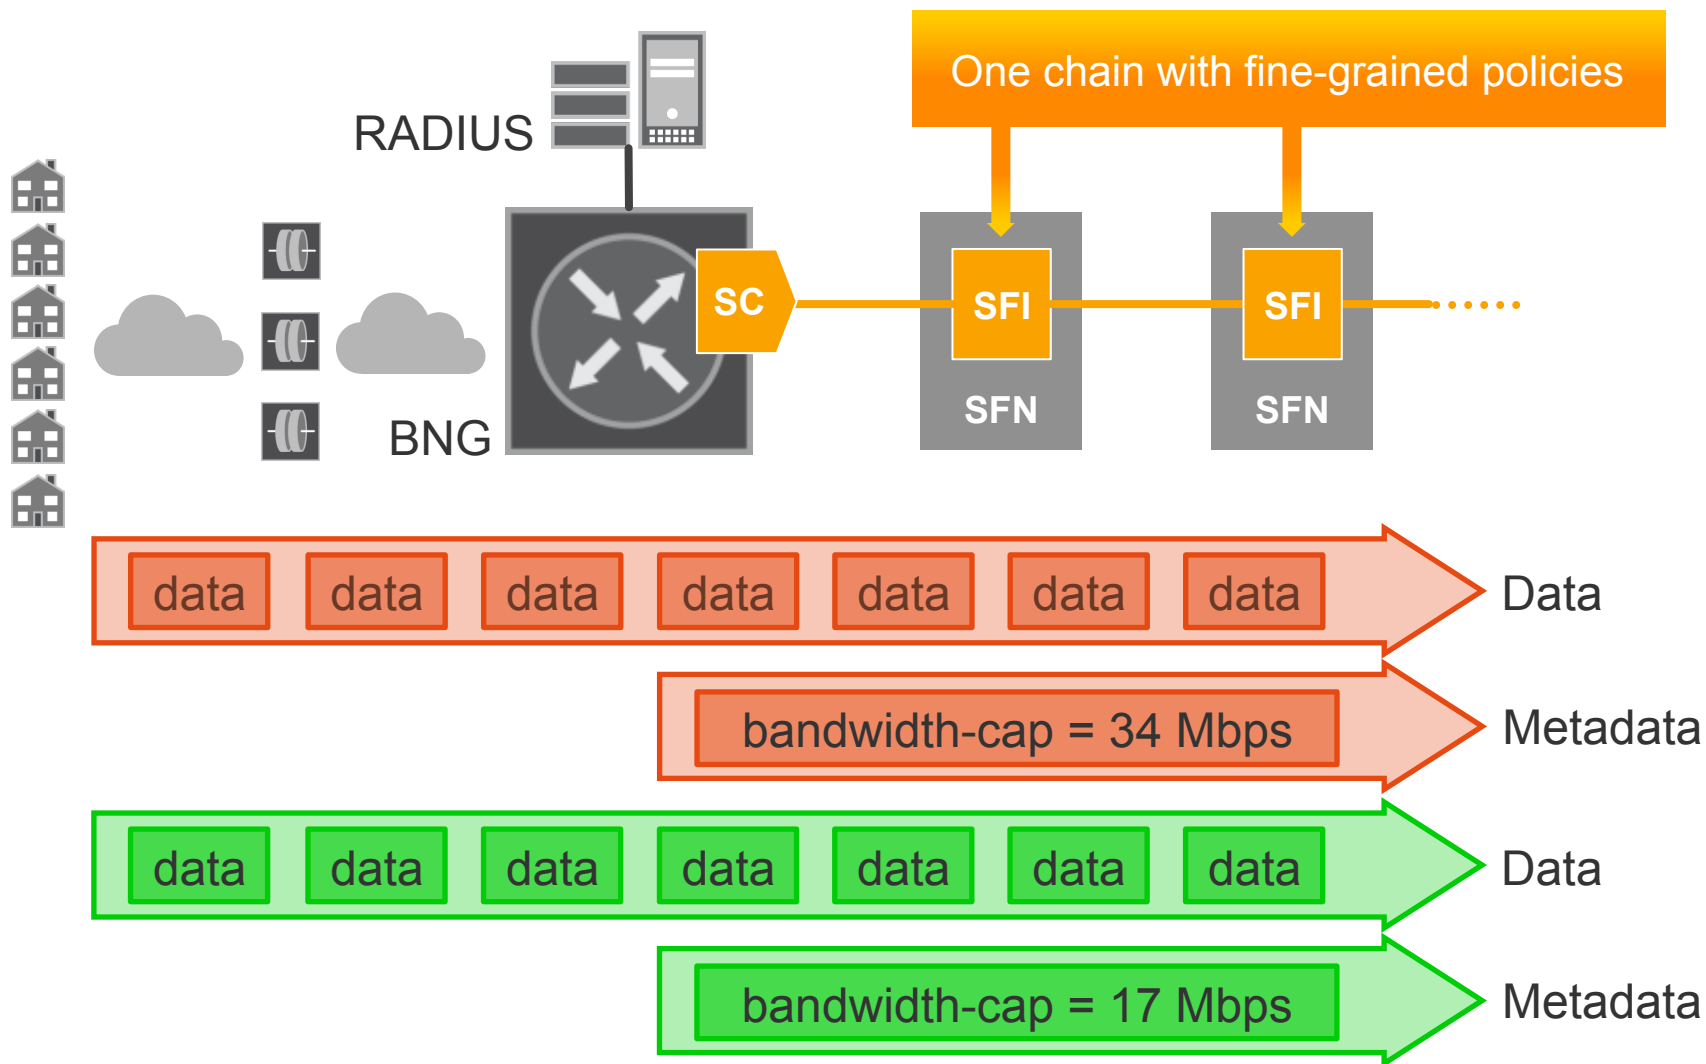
One chain with fine-grained policies

RADIUS

BNG

SC

SFI

SFN

SFI

SFN

data data data data data data data

Data

bandwidth-cap = 34 Mbps

Metadata

data data data data data data data

Data

bandwidth-cap = 17 Mbps

Metadata